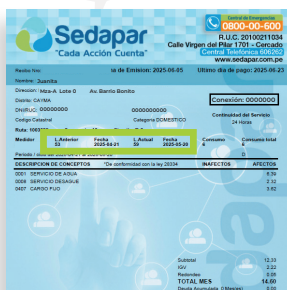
Sedapar
"Cada Acción Cuenta"

Central de Emergencias
0800-00-500

R.U.C. 20100211034
Calle Virgen del Pilar 1701 - Cercado
Central Telefónica 606262
www.sedapar.com.pe

Recibo Nro. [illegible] de Emision: 2025-06-05 Ultimo día de pago: 2025-06-23

Nombre: Juanita

Direccion: Mza-A Lote 0 Av. Barrio Bonito

Distrito: CAYMA

DNI/RUC: 00000000 0000000000

Codigo Catastral Categoria DOMESTICO

Ruta: 1000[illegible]

Conexión: 0000000

Continuidad del Servicio 24 Horas

| Medidor | L.Anterior | Fecha | L.Actual | Fecha | Consumo | Consumo |
|---|---|---|---|---|---|---|
| | 53 | 2025-04-21 | 59 | 2025-05-20 | 6 | 6 |

Periodo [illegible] De conformidad con la ley 26334 | INAFECTOS | AFECTOS

| DESCRIPCION DE CONCEPTOS | INAFECTOS | AFECTOS |
|---|---|---|
| 0001 SERVICIO DE AGUA | | 6.39 |
| 0008 SERVICIO DESAGUE | | 2.32 |
| 0407 CARGO FIJO | | 3.62 |

Subtotal 12.33
IGV 2.22
Redondeo 0.05
TOTAL MES 14.60